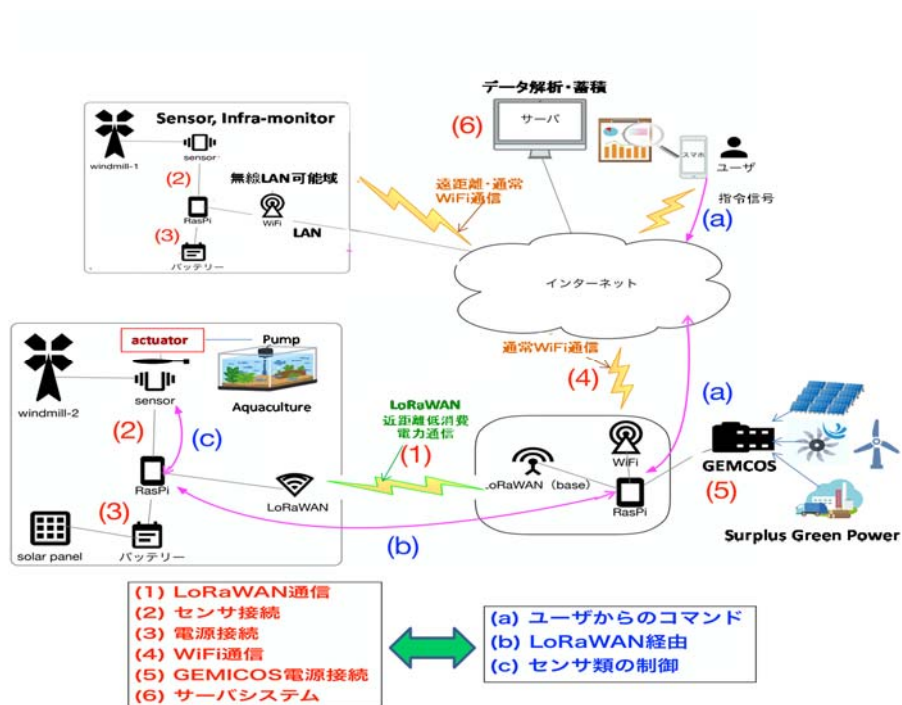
データ解析・蓄積

(6) サーバ

スマホ

ユーザ

指令信号

(a)

Sensor, Infra-monitor

windmill-1

sensor

(2)

無線LAN可能域

RasPi

WiFi

LAN

(3)

バッテリー

遠距離・通常 WiFi通信

インターネット

windmill-2

actuator

Pump

sensor

Aquaculture

(2)

(c)

RasPi

(3)

solar panel

バッテリー

LoRaWAN

通常WiFi通信

(4)

LoRaWAN 近距離低消費電力通信

(1)

LoRaWAN (base)

WiFi

RasPi

(a)

GEMCOS

(5)

Surplus Green Power

(b)

(1) LoRaWAN通信
(2) センサ接続
(3) 電源接続
(4) WiFi通信
(5) GEMICOS電源接続
(6) サーバシステム

(a) ユーザからのコマンド
(b) LoRaWAN経由
(c) センサ類の制御